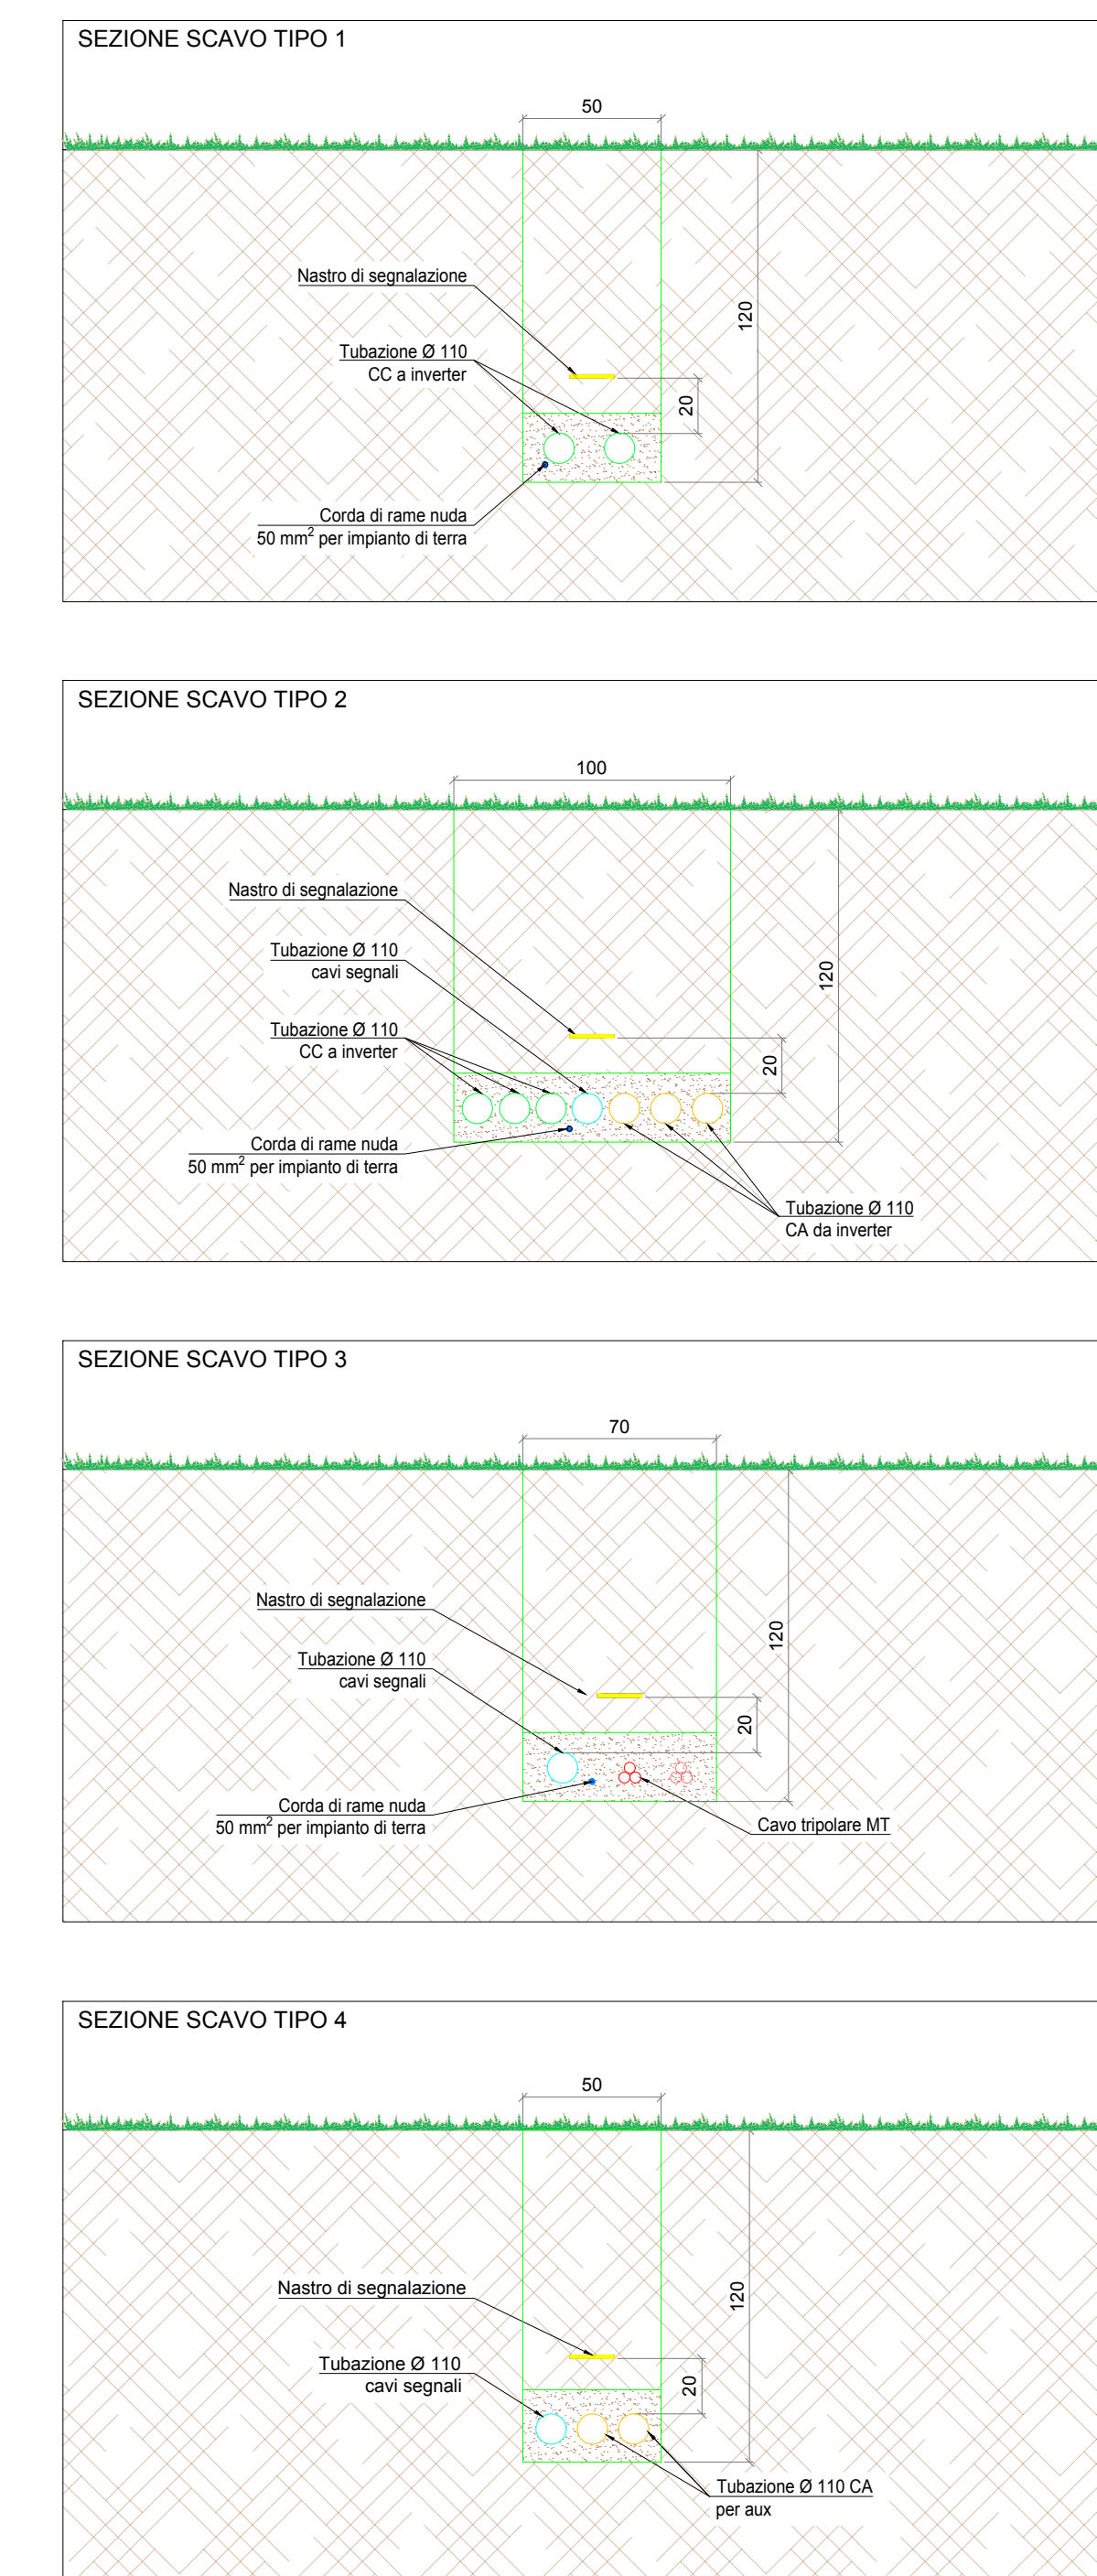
SEZIONE SCAVO TIPO 1

50

Nastro di segnalazione

120

Tubazione Ø 110
CC a inverter

20

Corda di rame nuda
50 mm$^2$ per impianto di terra

SEZIONE SCAVO TIPO 2

100

Nastro di segnalazione

Tubazione Ø 110
cavi segnali

120

Tubazione Ø 110
CC a inverter

20

Corda di rame nuda
50 mm$^2$ per impianto di terra

Tubazione Ø 110
CA da inverter

SEZIONE SCAVO TIPO 3

70

Nastro di segnalazione

120

Tubazione Ø 110
cavi segnali

20

Corda di rame nuda
50 mm$^2$ per impianto di terra

Cavo tripolare MT

SEZIONE SCAVO TIPO 4

50

Nastro di segnalazione

120

Tubazione Ø 110
cavi segnali

20

Tubazione Ø 110 CA
per aux